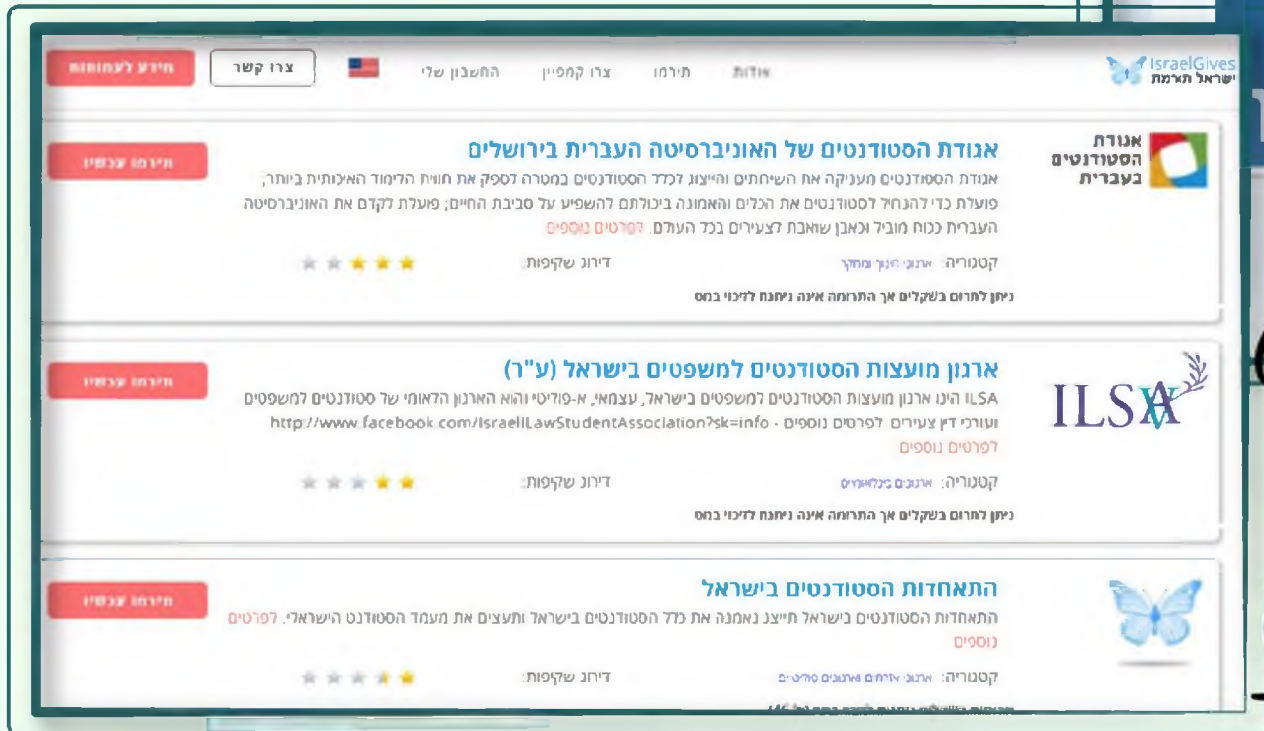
IsraelGives
ישראל תרמת

אודות תירמו צרו קמפיין החשבון שלי צרו קשר מידע לעמותות

אגודת הסטודנטים בעברית

אגודת הסטודנטים של האוניברסיטה העברית בירושלים

אגודת הסטודנטים מעניקה את השירותים והייצוג לכלל הסטודנטים במטרה לספק את חווית הלימוד האיכותית ביותר; פועלת כדי להנחיל לסטודנטים את הכלים והאמונה ביכולתם להשפיע על סביבת החיים; פועלת לקדם את האוניברסיטה העברית ככוח מוביל וכאבן שואבת לצעירים בכל העולם. לפרטים נוספים

קטגוריה: ארגוני חינוך ומחקר
דירוג שקיפות:

ניתן לתרום בשקלים אך התרומה אינה ניתנת לזיכוי במס

תירמו עכשיו

ILSA

ארגון מועצות הסטודנטים למשפטים בישראל (ע"ר)

ILSA הינו ארגון מועצות הסטודנטים למשפטים בישראל, עצמאי, א-פוליטי והוא הארגון הלאומי של סטודנטים למשפטים ועורכי דין צעירים. לפרטים נוספים - http://www.facebook.com/IsraeliLawStudentAssociation?sk=info לפרטים נוספים

קטגוריה: ארגונים בינלאומיים
דירוג שקיפות:

ניתן לתרום בשקלים אך התרומה אינה ניתנת לזיכוי במס

תירמו עכשיו

התאחדות הסטודנטים בישראל

התאחדות הסטודנטים בישראל תייצג נאמנה את כלל הסטודנטים בישראל ותעצים את מעמד הסטודנט הישראלי. לפרטים נוספים

קטגוריה: ארגוני זכויות וארגונים סוציאליים
דירוג שקיפות:

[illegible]

תירמו עכשיו